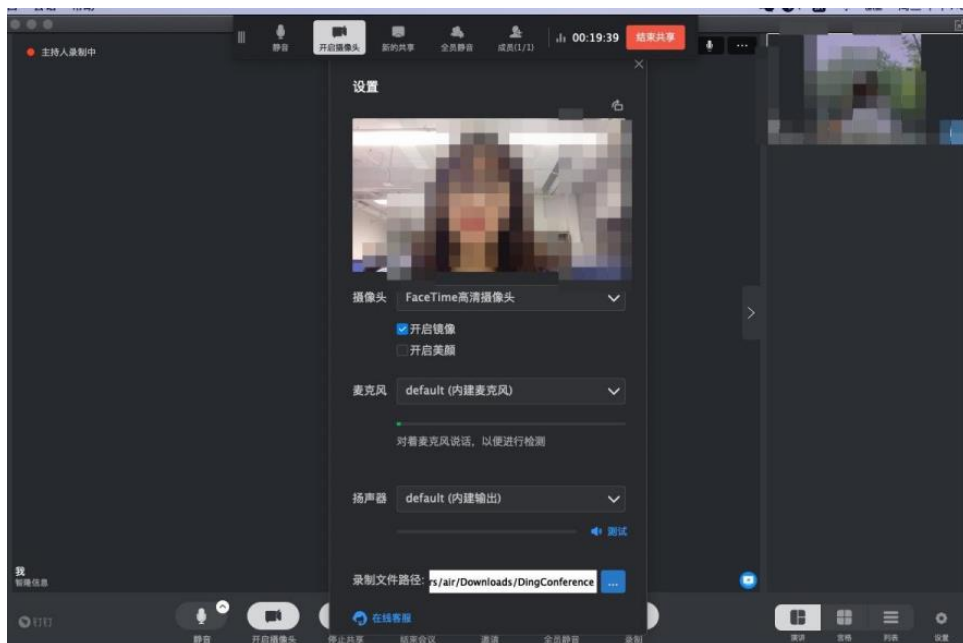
主持人录制中

静音 开启摄像头 新的共享 全员静音 成员(1/1) 00:19:39 结束共享

设置

摄像头 FaceTime高清摄像头

开启镜像

开启美颜

麦克风 default (内建麦克风)

对着麦克风说话，以便进行检测

扬声器 default (内建输出)

测试

录制文件路径: s/air/Downloads/DingConference ...

在线客服

我
智能信息

钉钉

静音 开启摄像头 停止共享 结束会议 邀请 全员静音 录制

演讲 宫格 列表 设置